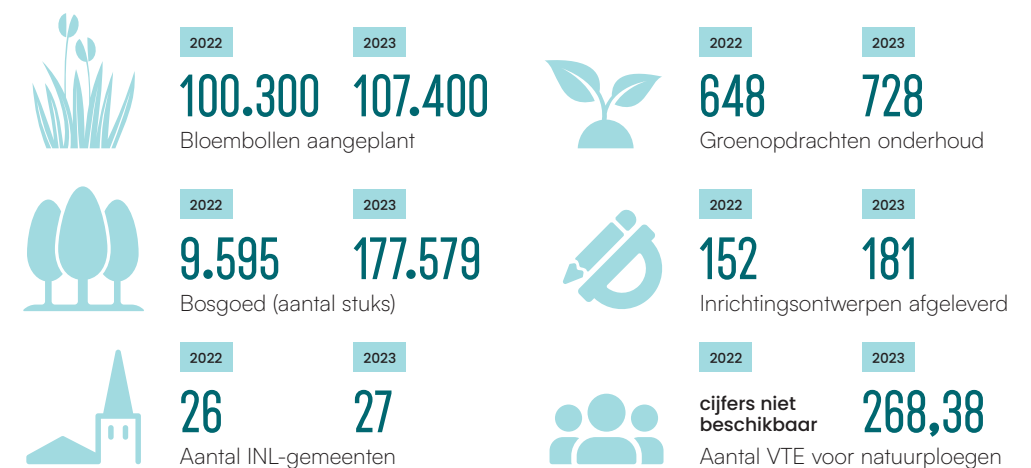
2022

100.300

2023

107.400

Bloembollen aangeplant

2022

648

2023

728

Groenopdrachten onderhoud

2022

9.595

2023

177.579

Bosgoed (aantal stuks)

2022

152

2023

181

Inrichtingsontwerpen afgeleverd

2022

26

2023

27

Aantal INL-gemeenten

2022

cijfers niet beschikbaar

2023

268,38

Aantal VTE voor natuurploegen